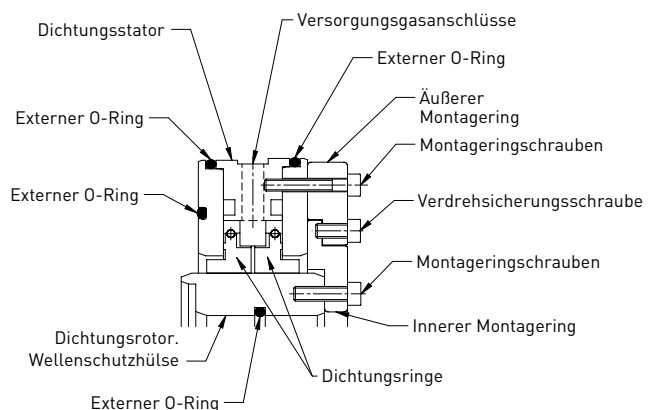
Dichtungsstator

Versorgungsgasanschlüsse

Externer O-Ring

Äußerer Montagering

Externer O-Ring

Montageringschrauben

Externer O-Ring

Verdrehsicherungsschraube

Montageringschrauben

Innerer Montagering

Dichtungsrotor. Wellenschutzhülse

Dichtungsringe

Externer O-Ring